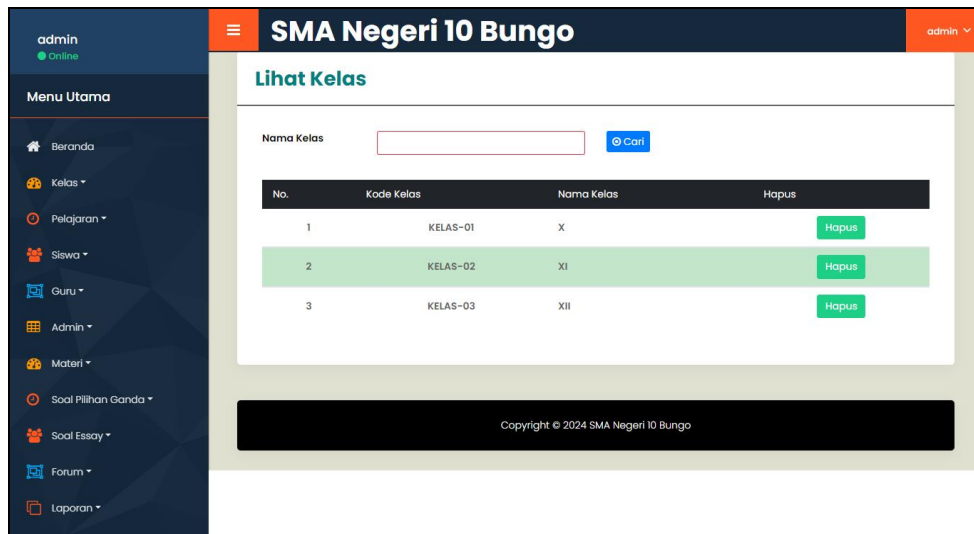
admin
Online

Menu Utama

Beranda
Kelas
Pelajaran
Siswa
Guru
Admin
Materi
Soal Pilihan Ganda
Soal Essay
Forum
Laporan

SMA Negeri 10 Bungo

admin

Lihat Kelas

Nama Kelas

Cari

| No. | Kode Kelas | Nama Kelas | Hapus |
|---|---|---|---|
| 1 | KELAS-01 | X | Hapus |
| 2 | KELAS-02 | XI | Hapus |
| 3 | KELAS-03 | XII | Hapus |

Copyright © 2024 SMA Negeri 10 Bungo